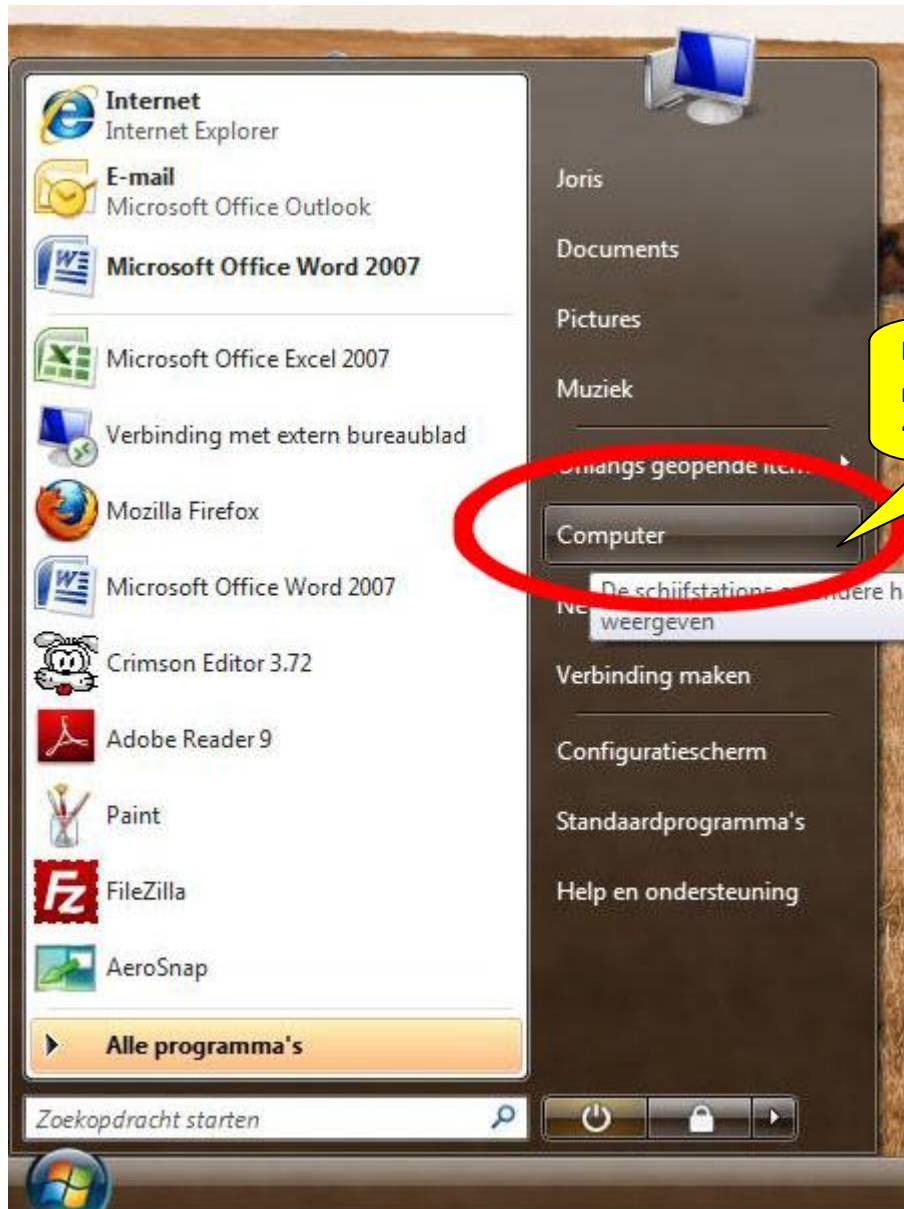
Internet
Internet Explorer

E-mail
Microsoft Office Outlook

Microsoft Office Word 2007

Microsoft Office Excel 2007

Verbinding met extern bureaublad

Mozilla Firefox

Microsoft Office Word 2007

Crimson Editor 3.72

Adobe Reader 9

Paint

FileZilla

AeroSnap

Alle programma's

Zoekopdracht starten

Joris

Documents

Pictures

Muziek

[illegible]ngs geopende ite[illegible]

Computer

De schijfstations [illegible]dere h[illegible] weergeven

Ne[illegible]

Verbinding maken

Configuratiescherm

Standaardprogramma's

Help en ondersteuning

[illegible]